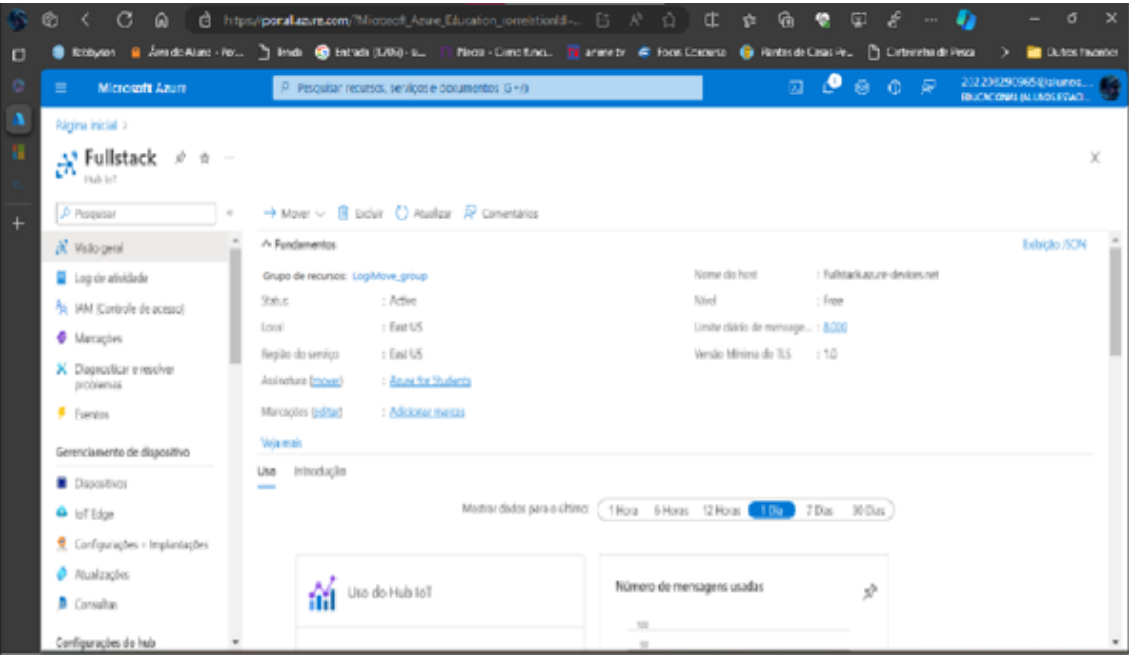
https://portal.azure.com/?Microsoft_Azure_Education_correlationId=...

Robbyson | Área do Aluno - Por... | lends | Entrada (3.486) - s... | Flecha - Como funcio... | anime tv | Focal Concursos | Plantas de Casas Pe... | Cartomante de Pesca | Outros favoritos

Microsoft Azure

Pesquisar recursos, serviços e documentos (G+/)

20223082909653@alunos... EDUCACIONAL (ALUNOS ESACI...

Página inicial >

Fullstack

Hub IoT

Pesquisar

Visão geral

Log de atividade

IAM (Controle de acesso)

Marcações

Diagnosticar e resolver problemas

Eventos

Gerenciamento de dispositivo

Dispositivos

IoT Edge

Configurações + Implantações

Atualizações

Consultas

Configurações do hub

Mover | Excluir | Atualizar | Comentários

Fundamentos

Exibição JSON

Grupo de recursos: LogiMove_group

Status : Active

Local : East US

Região do serviço : East US

Assinatura (mover) : Azure for Students

Marcações (editar) : Adicionar marcas

Nome do host : Fullstack.azure-devices.net

Nível : Free

Limite diário de mensage... : 8.000

Versão Mínima do TLS : 1.0

Veja mais

Uso | Introdução

Mostrar dados para o último: 1 Hora | 6 Horas | 12 Horas | 1 Dia | 7 Dias | 30 Dias

Uso do Hub IoT

Número de mensagens usadas

100

50